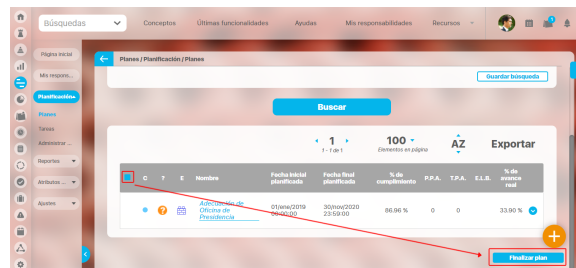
Búsquedas
Conceptos
Últimas funcionalidades
Ayudas
Mis responsabilidades
Recursos

Página inicial
Mis respons...
Planificación
Planes
Tareas
Administrar ...
Reportes
Atributos ...
Ajustes

Planes / Planificación / Planes

Guardar búsqueda

Buscar

1
1 - 1 de 1
100
Elementos en página
AZ
Exportar

| | C | T | E | Nombre | Fecha inicial planificada | Fecha final planificada | % de cumplimiento | P.P.A. | T.P.A. | E.I.B. | % de avance real |
|---|---|---|---|---|---|---|---|---|---|---|---|
| | | ? | | Adecuación de Oficina de Presidencia | 01/ene/2019 00:00:00 | 30/nov/2020 23:59:00 | 86.96 % | 0 | 0 | | 33.90 % |

Finalizar plan